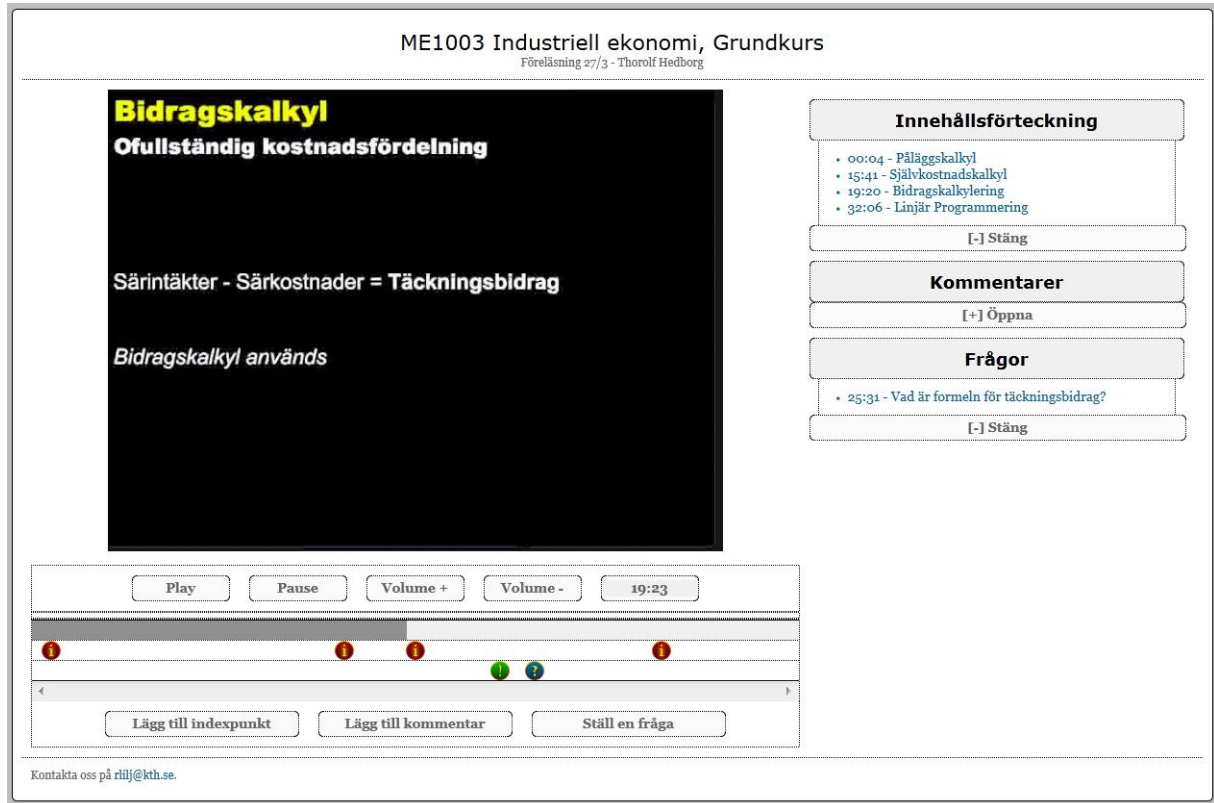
ME1003 Industriell ekonomi, Grundkurs
Föreläsning 27/3 - Thorolf Hedborg

Bidragskalkyl
Ofullständig kostnadsfördelning

Särintäkter - Särkostnader = Täckningsbidrag

Bidragskalkyl används

Play Pause Volume + Volume - 19:23

Lägg till indexpunkt Lägg till kommentar Ställ en fråga

Innehållsförteckning
• 00:04 - Påläggskalkyl
• 15:41 - Självkostnadskalkyl
• 19:20 - Bidragskalkylering
• 32:06 - Linjär Programmering
[-] Stäng

Kommentarer
[+] Öppna

Frågor
• 25:31 - Vad är formeln för täckningsbidrag?
[-] Stäng

Kontakta oss på rlilj@kth.se.